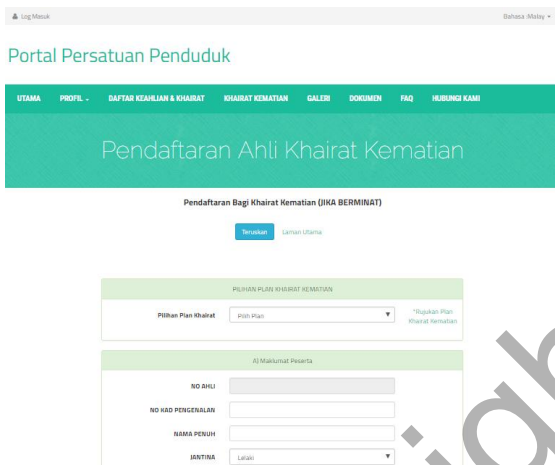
Log Masuk

Bahasa Malay

Portal Persatuan Penduduk

UTAMA PROFIL DAFTAR KEAHLIAN & KHAIRAT KHAIRAT KEMATIAN GALERI DOKUMEN FAQ HUBUNGI KAMI

Pendaftaran Ahli Khairat Kematian

Pendaftaran Bagi Khairat Kematian (JIKA BERMINAT)

Teruskan Laman Utama

PILIHAN PLAN KHAIRAT KEMATIAN

Pilihan Plan Khairat Pilih Plan

*Rujukan Plan Khairat Kematian

A) Maklumat Peserta

NO AHLI

NO KAD PENGENALAN

NAMA PENUH

JANTINA Lelaki